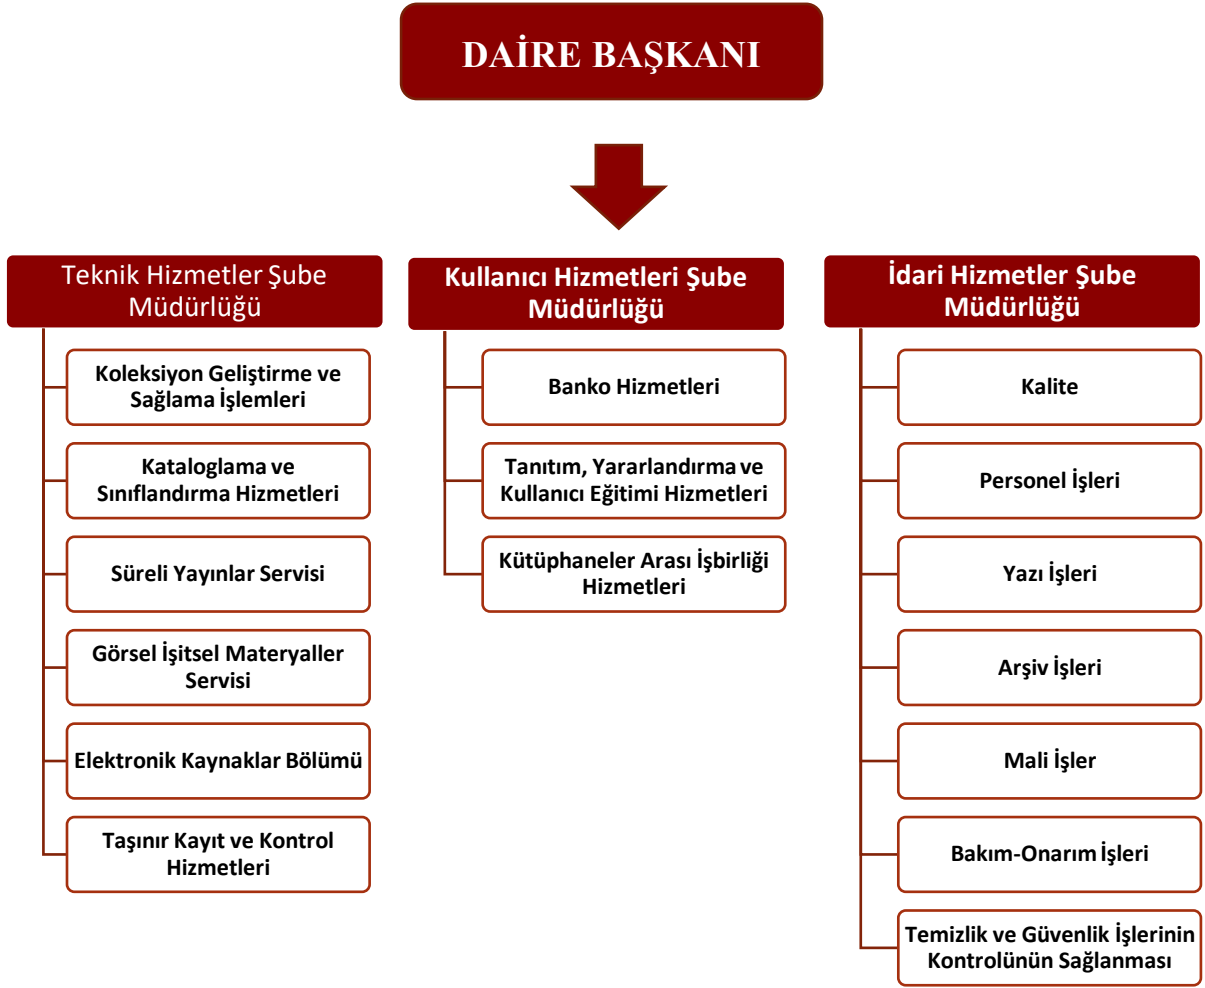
DAİRE BAŞKANI

Teknik Hizmetler Şube Müdürlüğü

Koleksiyon Geliştirme ve Sağlama İşlemleri

Kataloglama ve Sınıflandırma Hizmetleri

Süreli Yayınlar Servisi

Görsel İşitsel Materyaller Servisi

Elektronik Kaynaklar Bölümü

Taşınır Kayıt ve Kontrol Hizmetleri

Kullanıcı Hizmetleri Şube Müdürlüğü

Banko Hizmetleri

Tanıtım, Yararlandırma ve Kullanıcı Eğitimi Hizmetleri

Kütüphaneler Arası İşbirliği Hizmetleri

İdari Hizmetler Şube Müdürlüğü

Kalite

Personel İşleri

Yazı İşleri

Arşiv İşleri

Mali İşler

Bakım-Onarım İşleri

Temizlik ve Güvenlik İşlerinin Kontrolünün Sağlanması